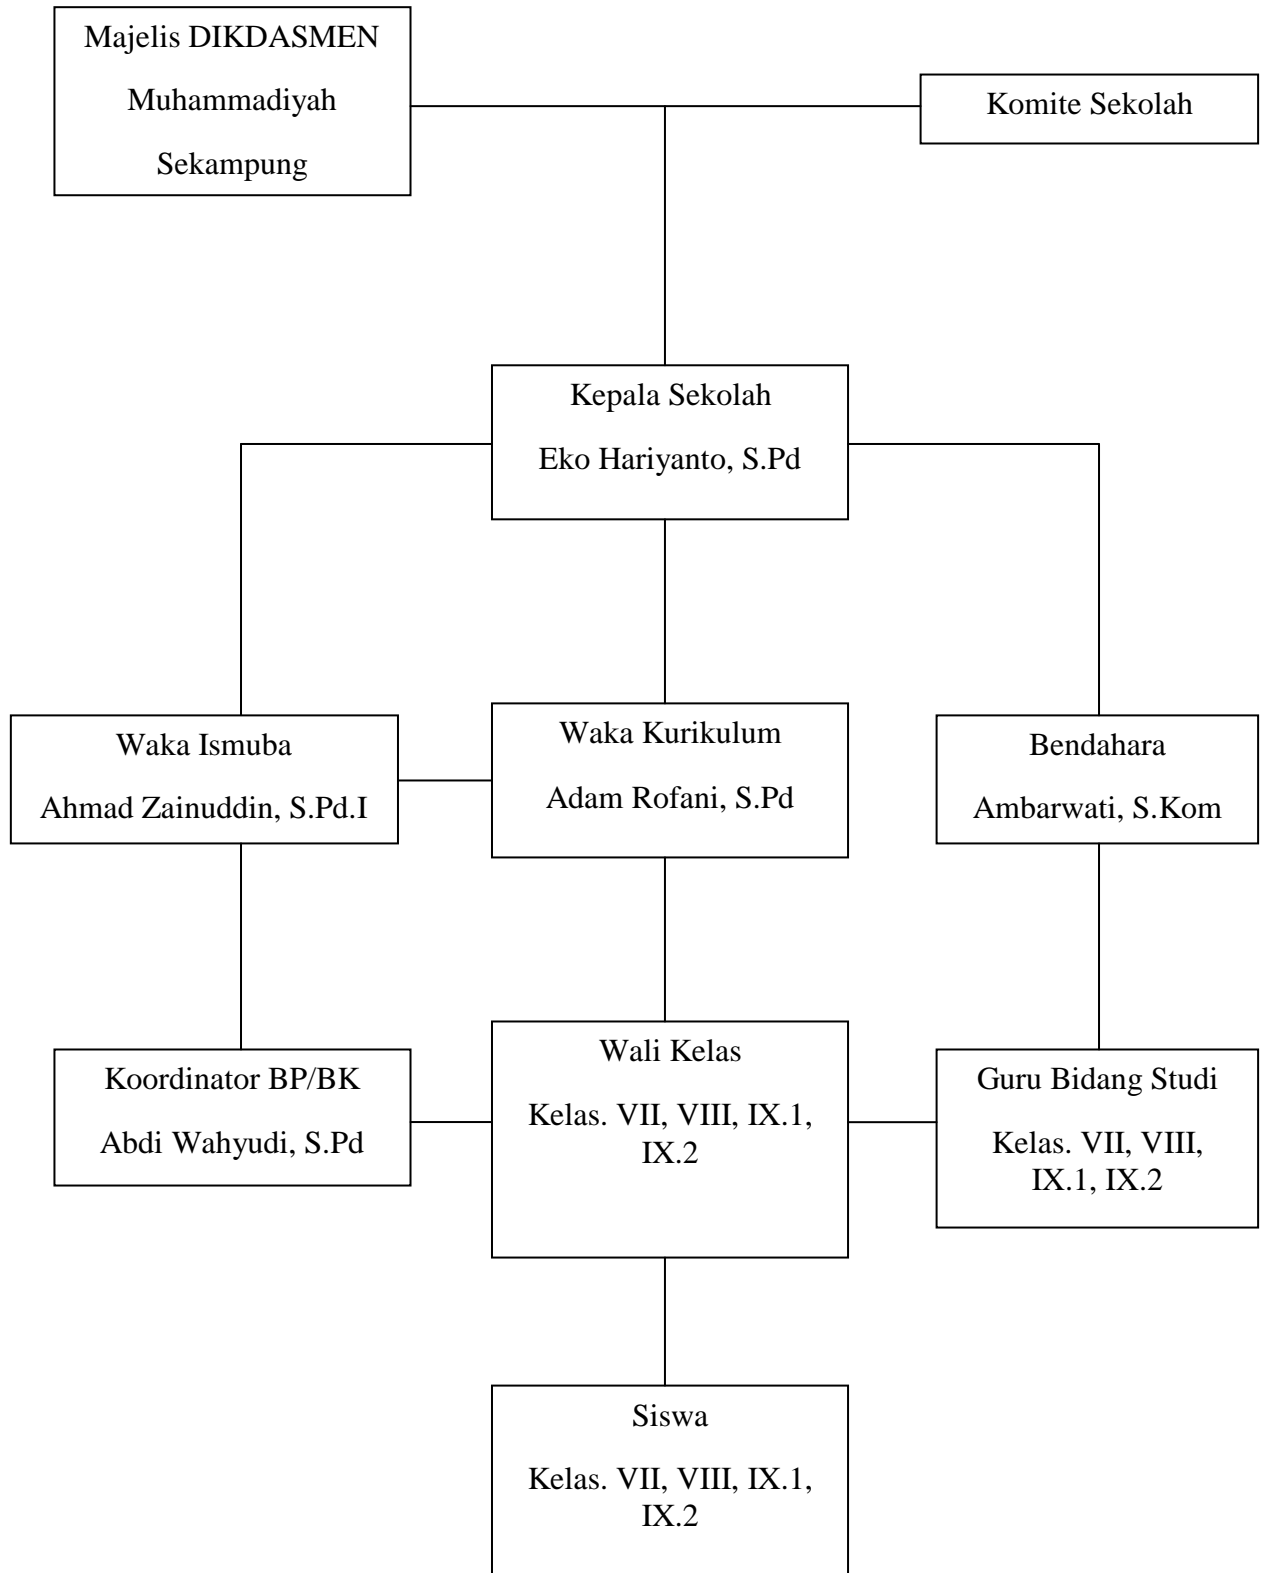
Majelis DIKDASMEN

Muhammadiyah

Sekampung

Komite Sekolah

Kepala Sekolah

Eko Hariyanto, S.Pd

Waka Ismuba

Ahmad Zainuddin, S.Pd.I

Waka Kurikulum

Adam Rofani, S.Pd

Bendahara

Ambarwati, S.Kom

Koordinator BP/BK

Abdi Wahyudi, S.Pd

Wali Kelas

Kelas. VII, VIII, IX.1, IX.2

Guru Bidang Studi

Kelas. VII, VIII, IX.1, IX.2

Siswa

Kelas. VII, VIII, IX.1, IX.2